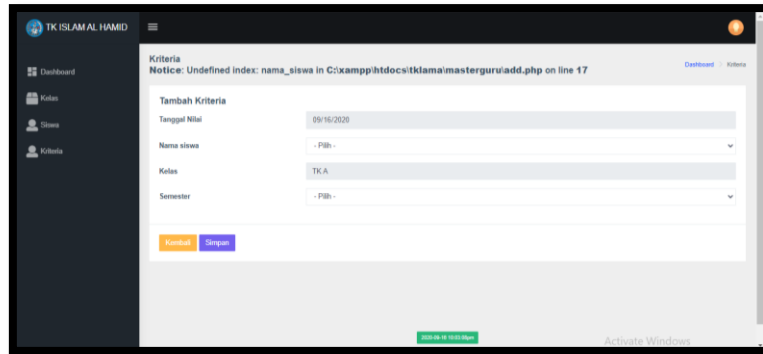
TK ISLAM AL HAMID

Dashboard
Kelas
Siswa
Kriteria

Kriteria
Notice: Undefined index: nama_siswa in C:\xampp\htdocs\tklama\masterguru\add.php on line 17

Dashboard > Kriteria

Tambah Kriteria

Tanggal Nilai
09/16/2020

Nama siswa
- Pilih -

Kelas
TK A

Semester
- Pilih -

Kembali Simpan

2020-09-16 10:03:09pm

Activate Windows